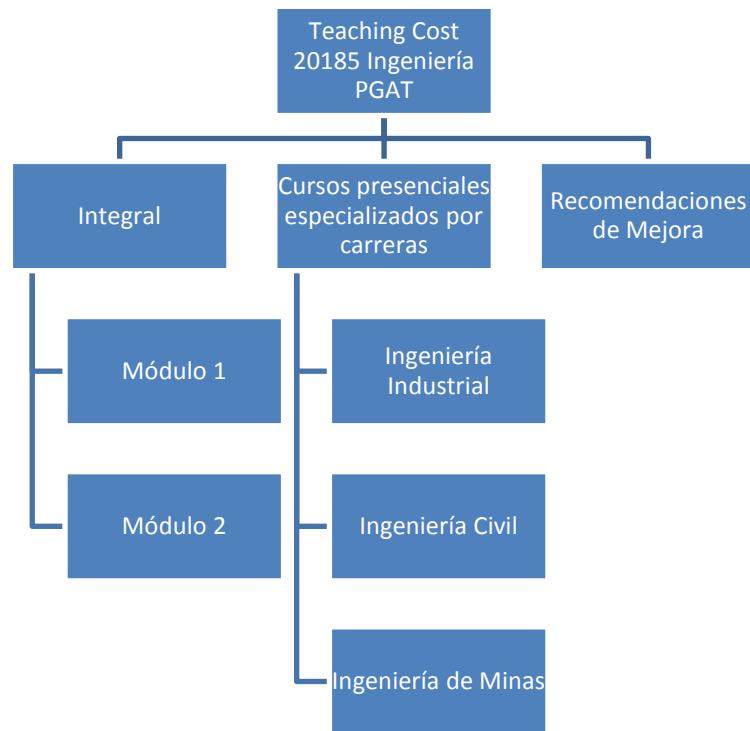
Teaching Cost 20185 Ingeniería PGAT

Integral

Módulo 1

Módulo 2

Cursos presenciales especializados por carreras

Ingeniería Industrial

Ingeniería Civil

Ingeniería de Minas

Recomendaciones de Mejora